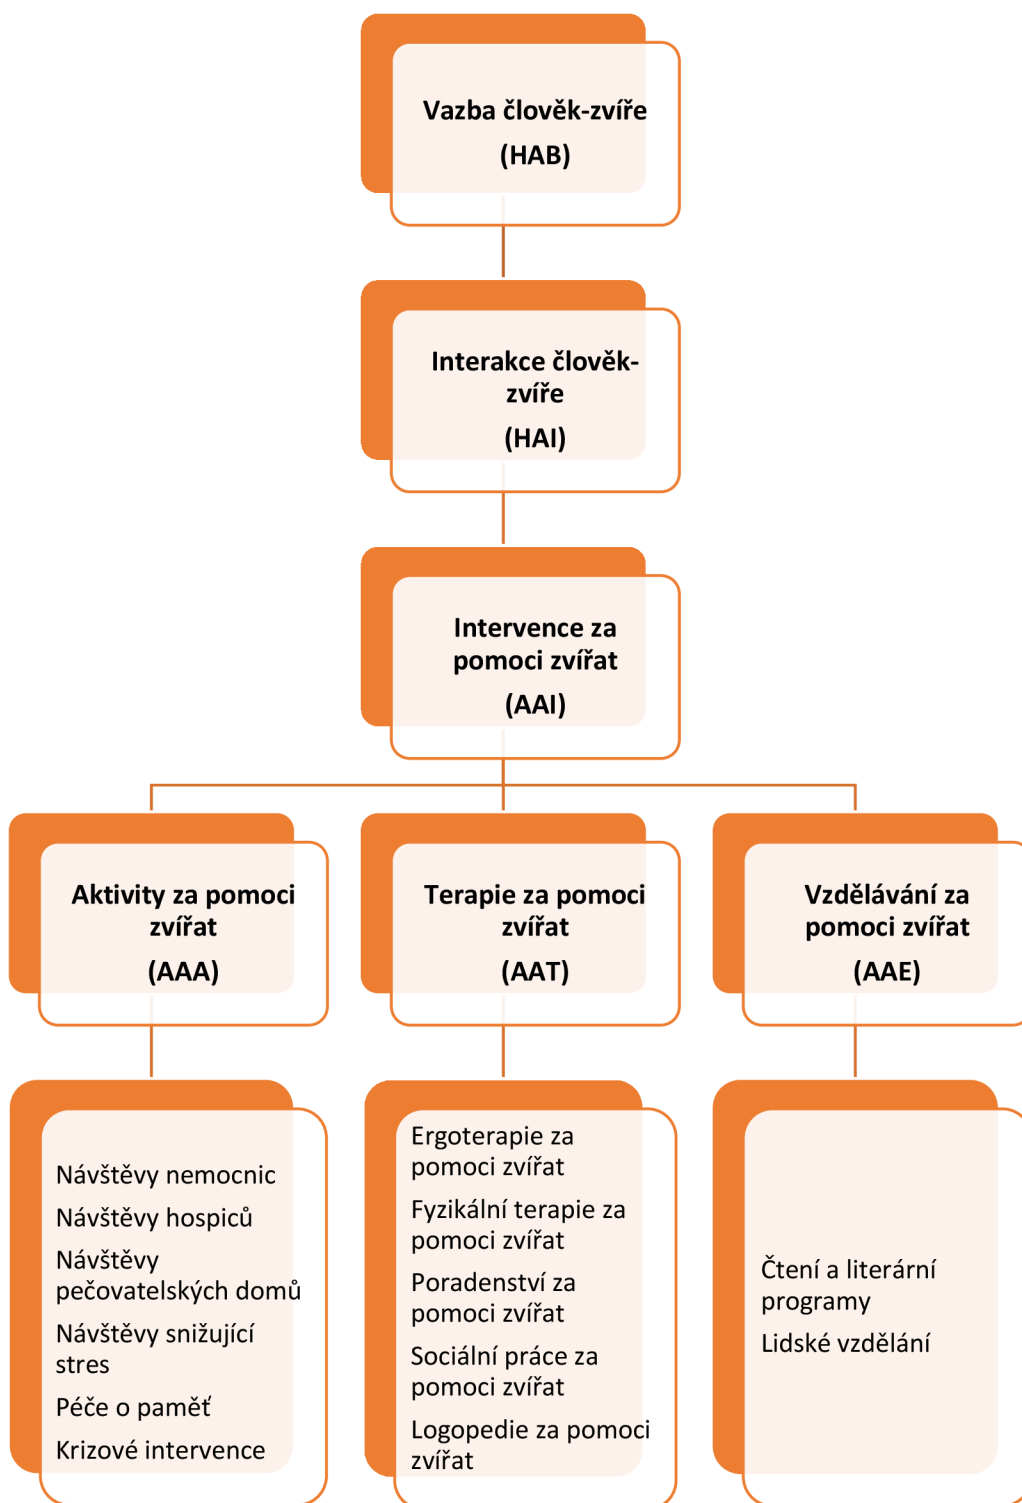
Vazba člověk-zvíře
(HAB)

Interakce člověk-zvíře
(HAI)

Intervence za pomoci zvířat
(AAI)

Aktivity za pomoci zvířat
(AAA)

Terapie za pomoci zvířat
(AAT)

Vzdělávání za pomoci zvířat
(AAE)

Návštěvy nemocnic
Návštěvy hospiců
Návštěvy pečovatelských domů
Návštěvy snižující stres
Péče o paměť
Krizové intervence

Ergoterapie za pomoci zvířat
Fyzikální terapie za pomoci zvířat
Poradenství za pomoci zvířat
Sociální práce za pomoci zvířat
Logopedie za pomoci zvířat

Čtení a literární programy
Lidské vzdělání